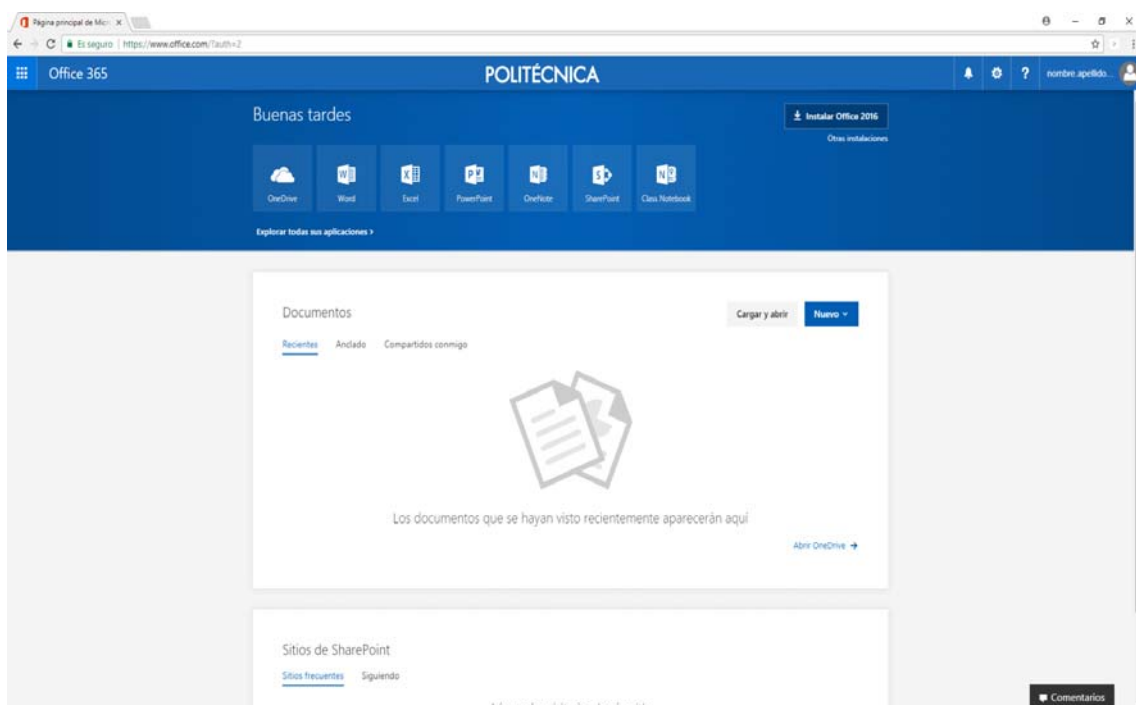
Página principal de Micr ×

Es seguro | https://www.office.com/?auth=2

Office 365

POLITÉCNICA

nombre.apellido...

Buenas tardes

Instalar Office 2016

Otras instalaciones

OneDrive

Word

Excel

PowerPoint

OneNote

SharePoint

Class Notebook

Explorar todas sus aplicaciones >

Documentos

Cargar y abrir

Nuevo

Recientes

Anclado

Compartidos conmigo

Los documentos que se hayan visto recientemente aparecerán aquí

Abrir OneDrive →

Sitios de SharePoint

Sitios frecuentes

Siguiendo

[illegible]

Comentarios